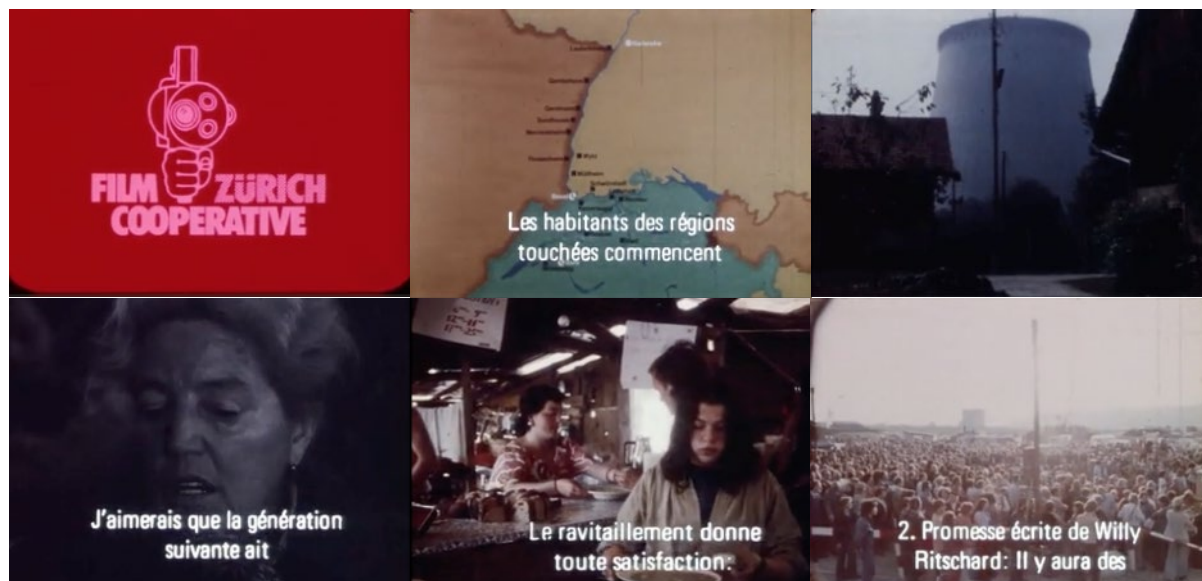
FILM ZÜRICH
COOPERATIVE

Les habitants des régions touchées commencent

J'aimerais que la génération suivante ait

Le ravitaillement donne toute satisfaction:

2. Promesse écrite de Willy Ritschard: Il y aura des